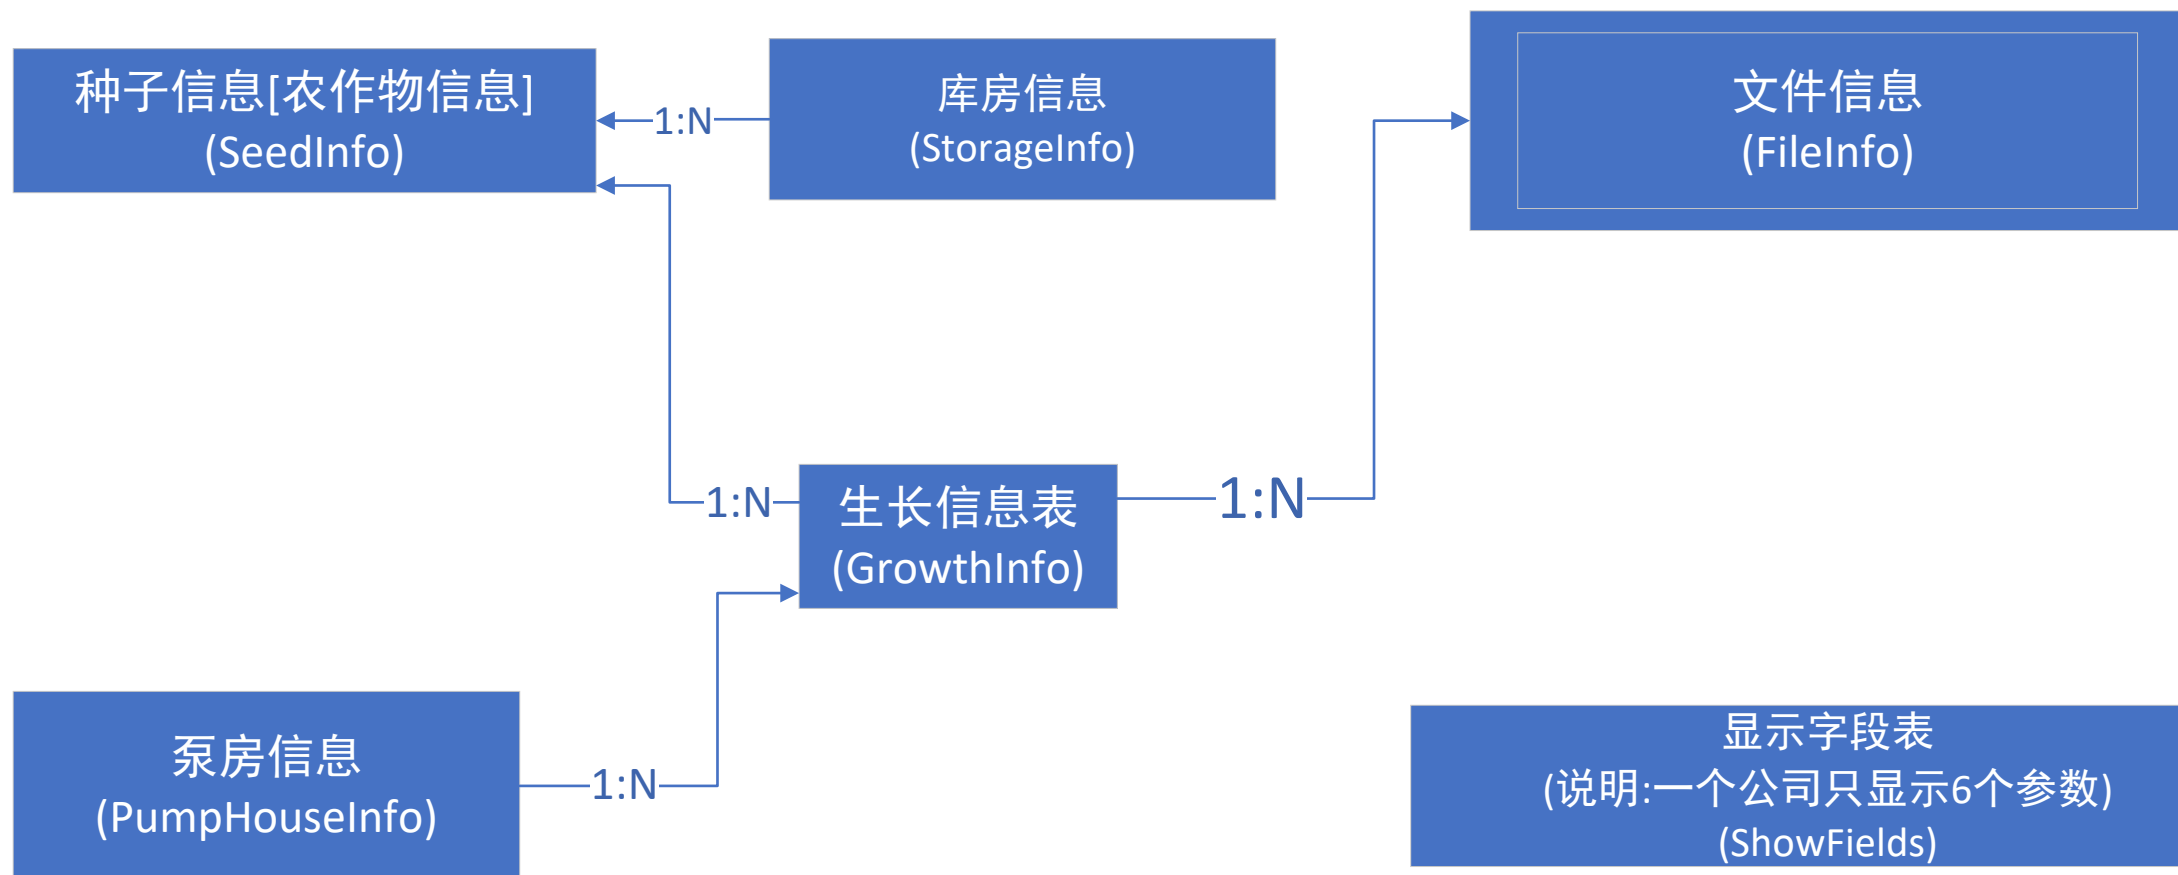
种子信息[农作物信息]
(SeedInfo)

1:N

库房信息
(StorageInfo)

文件信息
(FileInfo)

1:N

生长信息表
(GrowthInfo)

1:N

泵房信息
(PumpHouseInfo)

1:N

显示字段表
(说明:一个公司只显示6个参数)
(ShowFields)